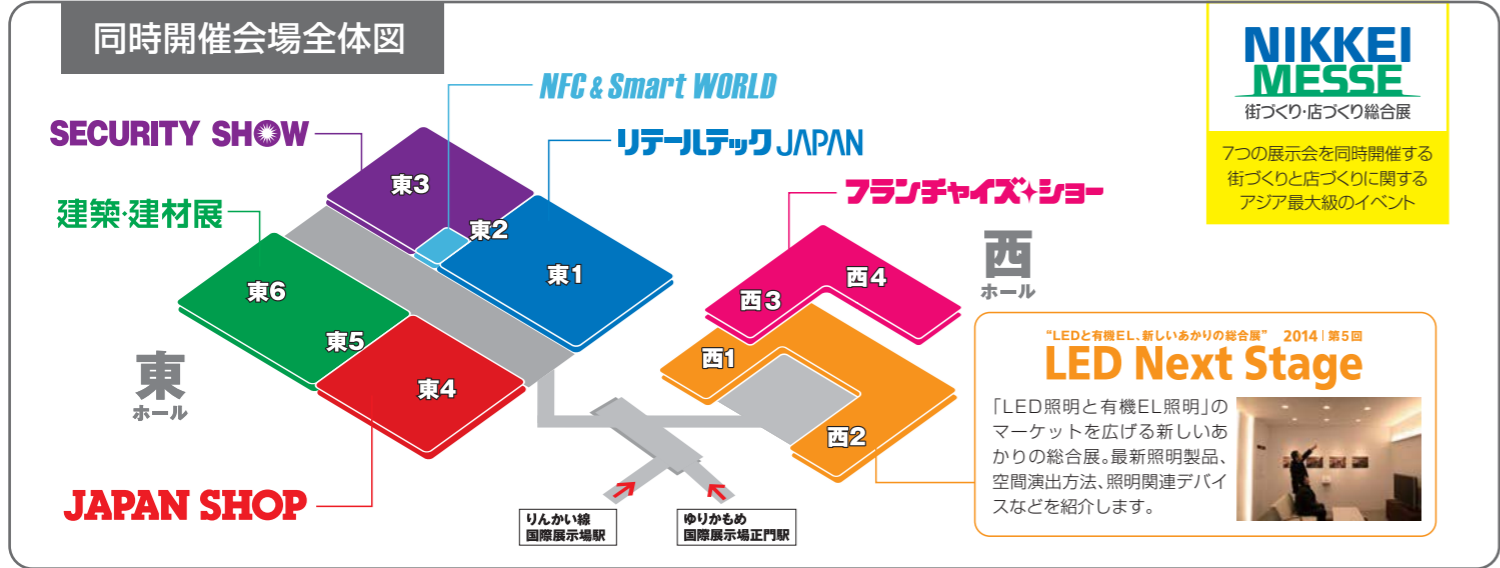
同時開催会場全体図

NIKKEI MESSE
街づくり・店づくり総合展

7つの展示会を同時開催する街づくりと店づくりに関するアジア最大級のイベント

NFC & Smart WORLD

SECURITY SHOW

リテールテック JAPAN

建築・建材展

フランチャイズ・ショー

東3

東2

東1

東6

東5

東4

東
ホール

西
ホール

西3

西4

西1

西2

JAPAN SHOP

りんかい線
国際展示場駅

ゆりかもめ
国際展示場正門駅

"LEDと有機EL、新しいあかりの総合展" 2014 | 第5回
LED Next Stage

「LED照明と有機EL照明」のマーケットを広げる新しいあかりの総合展。最新照明製品、空間演出方法、照明関連デバイスなどを紹介します。